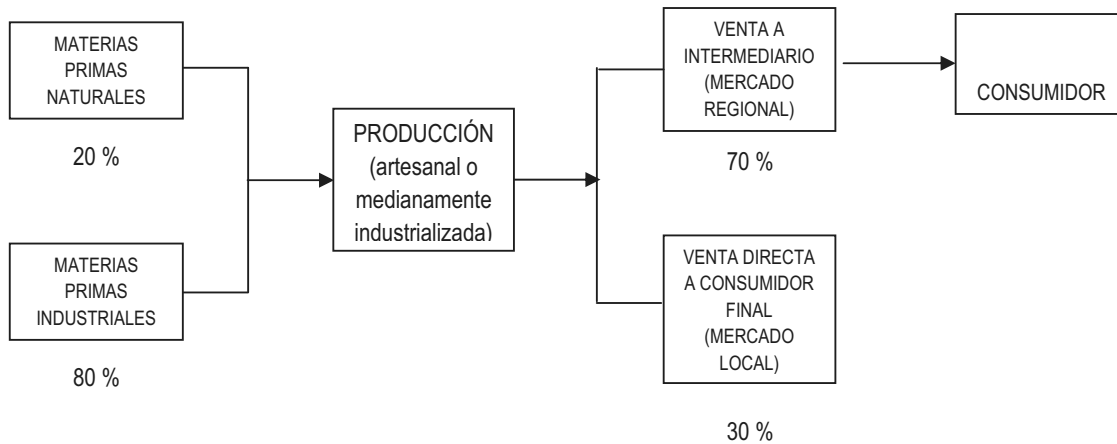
MATERIAS PRIMAS NATURALES

20 %

MATERIAS PRIMAS INDUSTRIALES

80 %

PRODUCCIÓN (artesanal o medianamente industrializada)

VENTA A INTERMEDIARIO (MERCADO REGIONAL)

70 %

VENTA DIRECTA A CONSUMIDOR FINAL (MERCADO LOCAL)

30 %

CONSUMIDOR